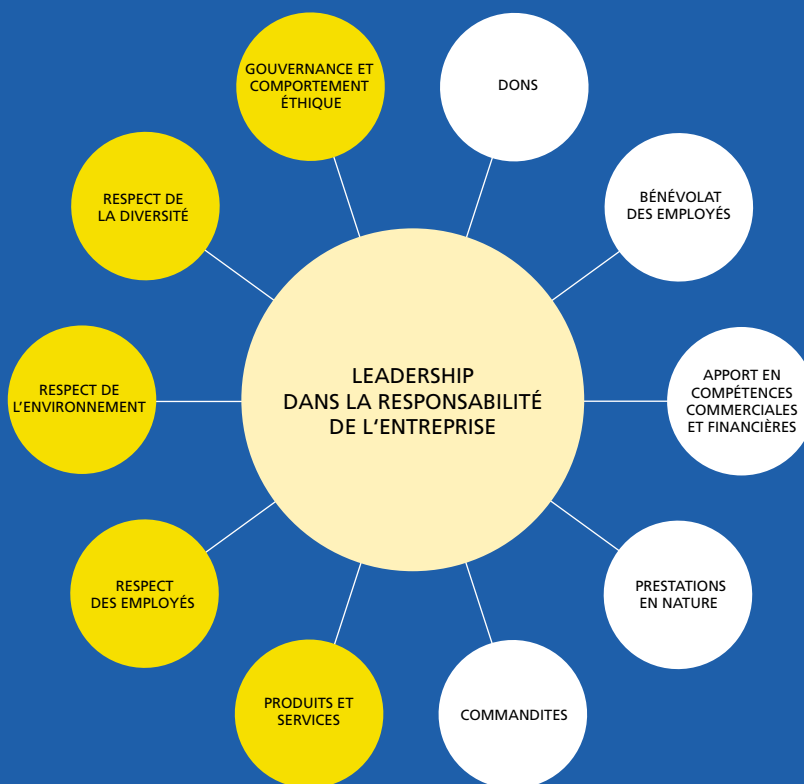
LEADERSHIP DANS LA RESPONSABILITÉ DE L'ENTREPRISE

GOUVERNANCE ET COMPORTEMENT ÉTHIQUE

DONS

BÉNÉVOLAT DES EMPLOYÉS

APPORT EN COMPÉTENCES COMMERCIALES ET FINANCIÈRES

PRESTATIONS EN NATURE

COMMANDITES

PRODUITS ET SERVICES

RESPECT DES EMPLOYÉS

RESPECT DE L'ENVIRONNEMENT

RESPECT DE LA DIVERSITÉ